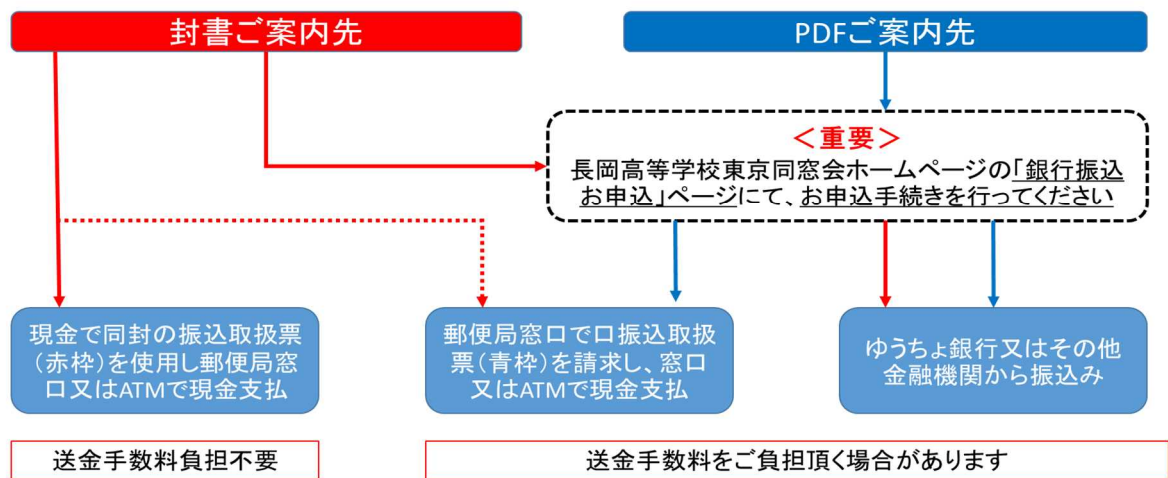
封書ご案内先

PDFご案内先

＜重要＞
長岡高等学校東京同窓会ホームページの「銀行振込お申込」ページにて、お申込手続きを行ってください

現金で同封の振込取扱票（赤枠）を使用し郵便局窓口又はATMで現金支払

郵便局窓口で口振込取扱票（青枠）を請求し、窓口又はATMで現金支払

ゆうちょ銀行又はその他金融機関から振込み

送金手数料負担不要

送金手数料をご負担頂く場合があります